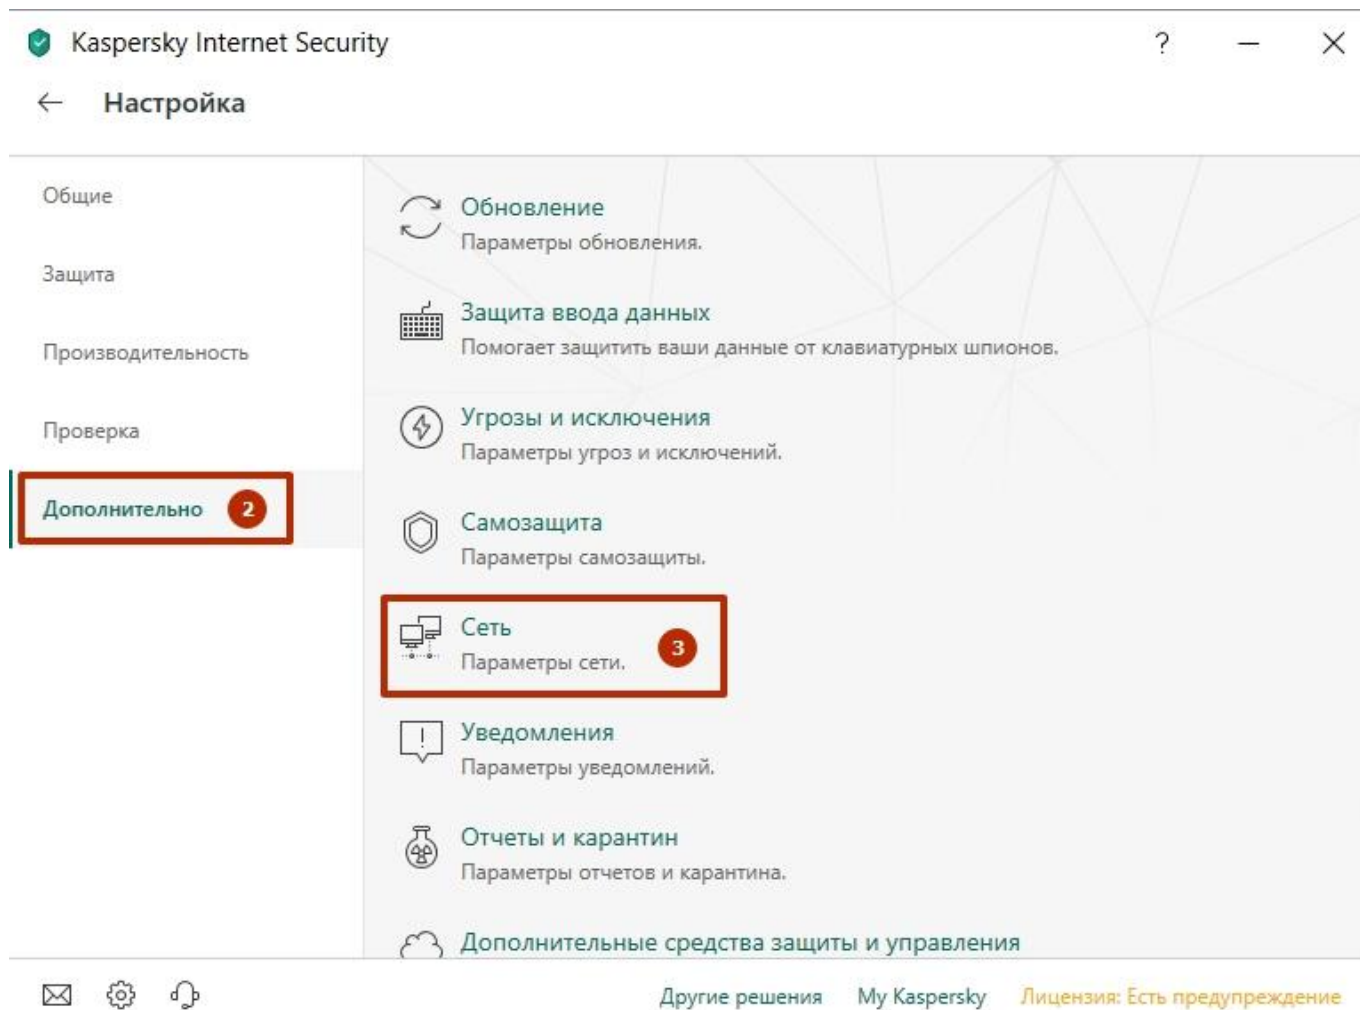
Kaspersky Internet Security

? — ✕

← Настройка

Общие

Защита

Производительность

Проверка

Дополнительно 2

Обновление
Параметры обновления.

Защита ввода данных
Помогает защитить ваши данные от клавиатурных шпионов.

Угрозы и исключения
Параметры угроз и исключений.

Самозащита
Параметры самозащиты.

Сеть
Параметры сети. 3

Уведомления
Параметры уведомлений.

Отчеты и карантин
Параметры отчетов и карантина.

Дополнительные средства защиты и управления

Другие решения My Kaspersky Лицензия: Есть предупреждение